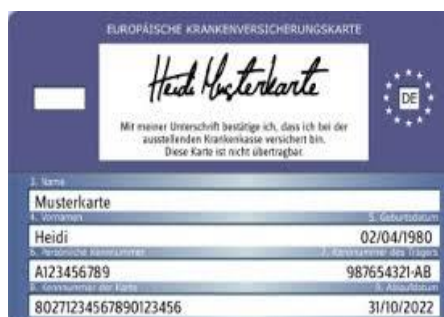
EUROPÄISCHE KRANKENVERSICHERUNGSKARTE

Heidi Musterkarte

Mit meiner Unterschrift bestätige ich, dass ich bei der ausstellenden Krankenkasse versichert bin. Diese Karte ist nicht übertragbar.

DE

3. Name
Musterkarte
4. Vornamen
5. Geburtsdatum
Heidi
02/04/1980
6. Persönliche Kennnummer
7. Kennnummer des Trägers
A123456789
987654321-AB
8. Kennnummer der Karte
9. Ablaufdatum
80271234567890123456
31/10/2022